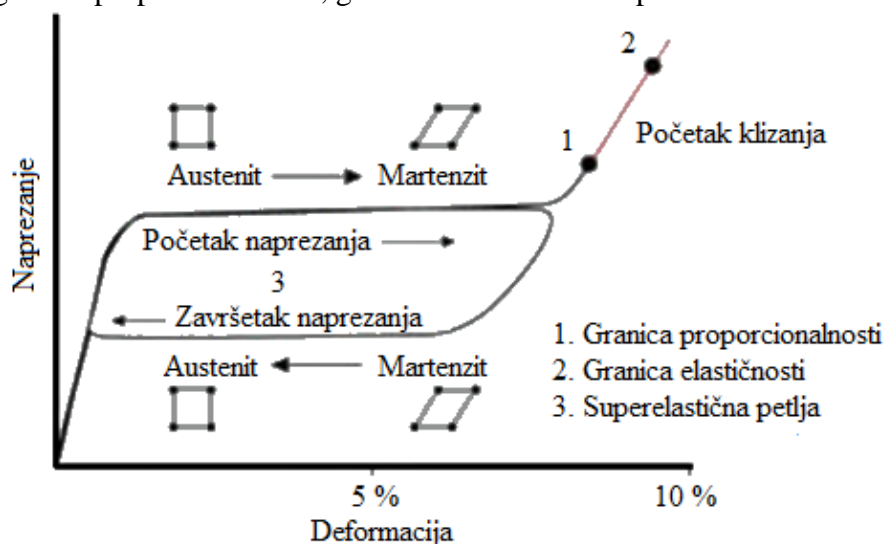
Naprezanje

2

1

Početak klizanja

Austenit → Martenzit

Početak naprezanja →

3

← Završetak naprezanja

Austenit ← Martenzit

1. Granica proporcionalnosti
2. Granica elastičnosti
3. Superelastična petlja

5 %

10 %

Deformacija